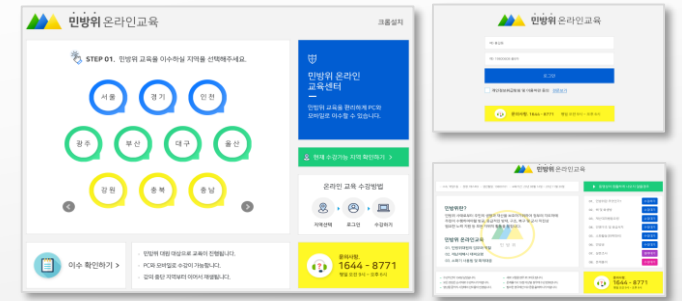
민방위 온라인교육

크롬설치

STEP 01. 민방위 교육을 이수하실 지역을 선택해주세요.

서울
경기
인천
광주
부산
대구
울산
강원
충북
충남

민방위 온라인 교육센터

민방위 교육을 편리하게 PC와 모바일로 이수할 수 있습니다.

현재 수강가능 지역 확인하기 >

온라인 교육 수강방법

지역선택
로그인
수강하기

이수 확인하기 >

민방위 대원 대상으로 교육이 진행됩니다.
PC와 모바일로 수강이 가능합니다.
강의 종료 지역에서 이어서 재생됩니다.

문의사항
1644 - 8771
평일 오전 9시 ~ 오후 6시

민방위 온라인교육

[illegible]

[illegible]

로그인

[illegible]

문의사항 1644 - 8771

민방위 온라인교육

민방위란?

민방위 온라인교육

문의사항
1644 - 8771